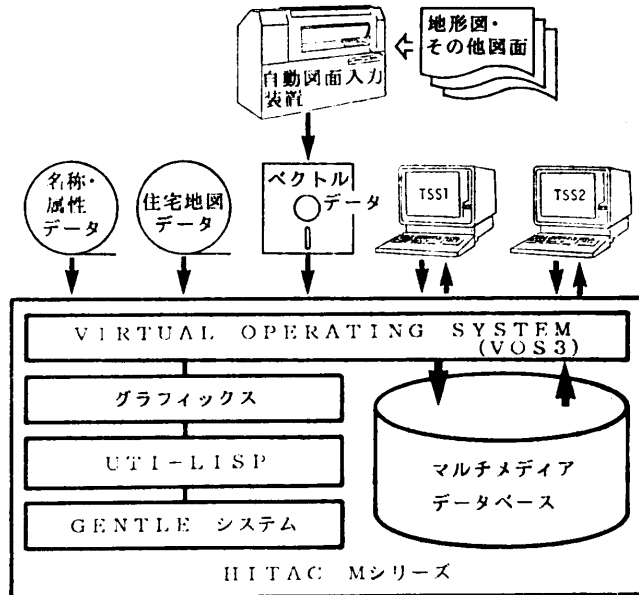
地形図・
その他図面

自動図面入力装置

名称・
属性
データ

住宅地図
データ

ベクトル
データ

TSS1

TSS2

VIRTUAL OPERATING SYSTEM
(VOS3)

グラフィックス

UTI-LISP

GENTLE システム

マルチメディア
データベース

HITAC Mシリーズ